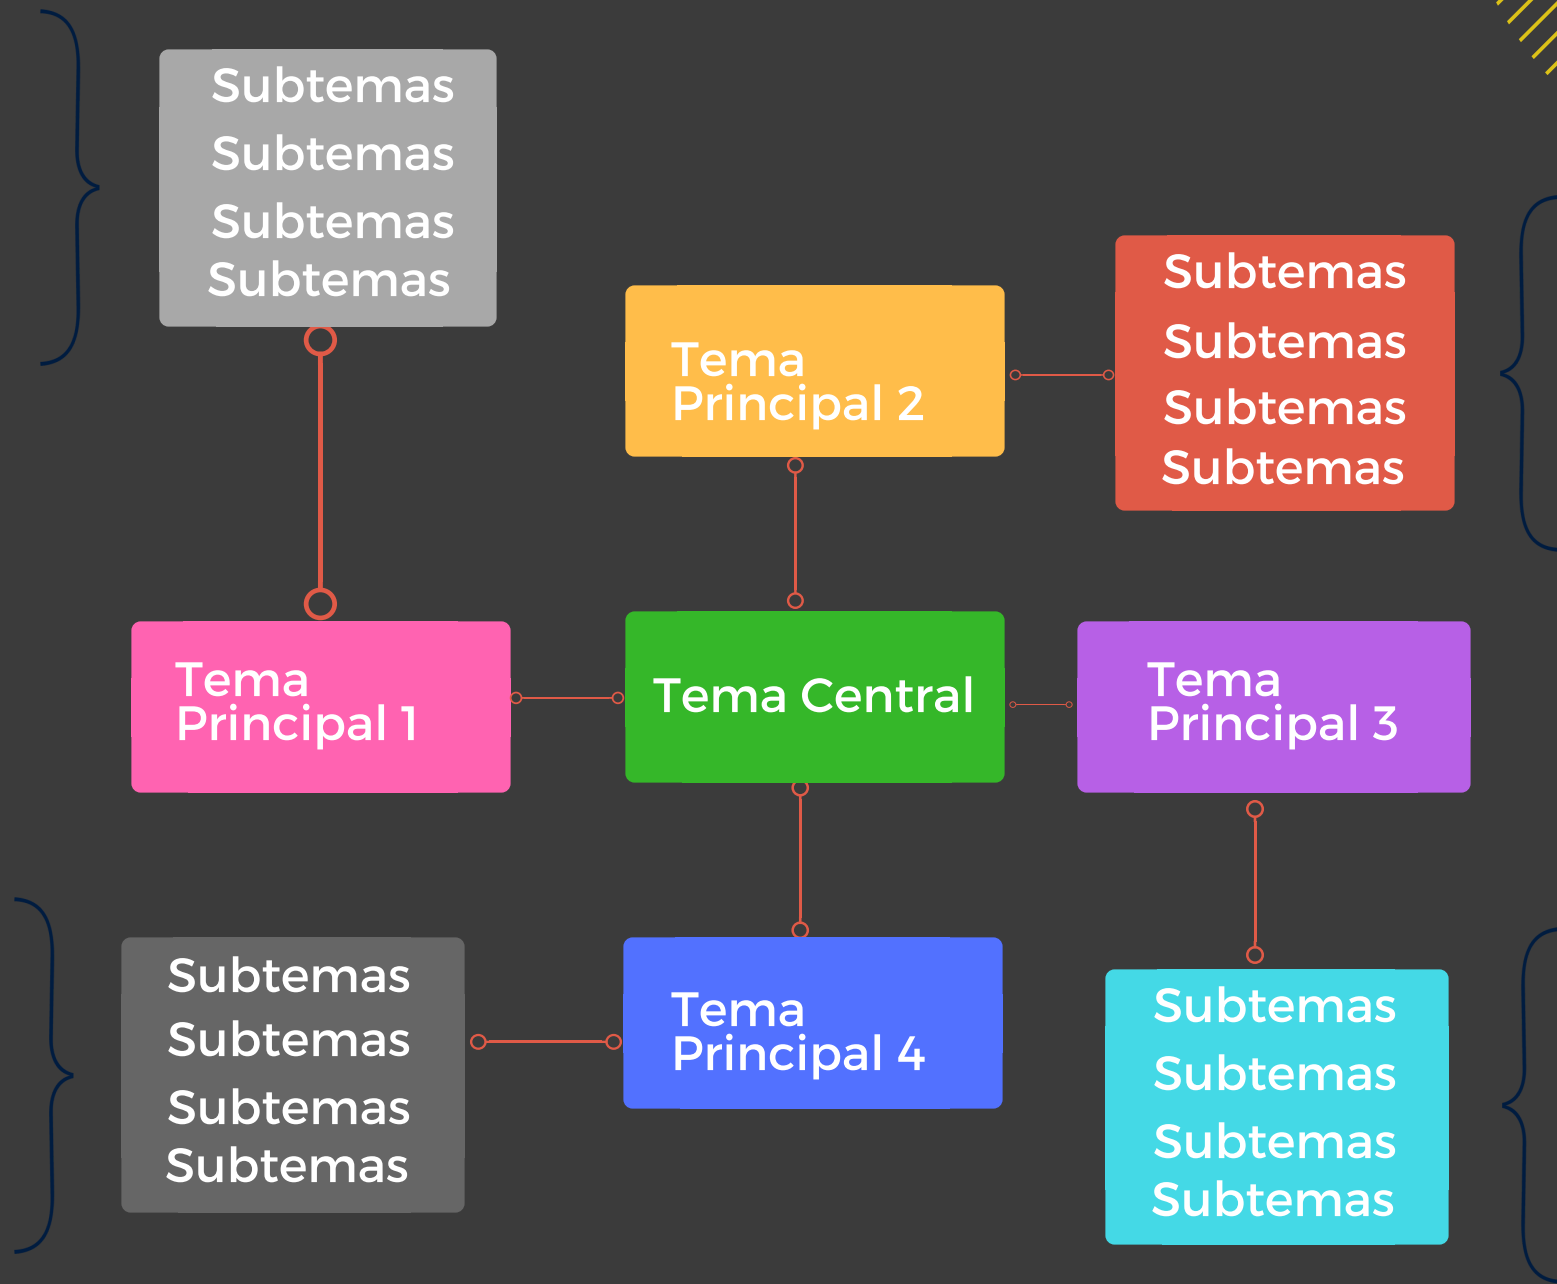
Subtemas
Subtemas
Subtemas
Subtemas

Tema Principal 2

Subtemas
Subtemas
Subtemas
Subtemas

Tema Principal 1

Tema Central

Tema Principal 3

Subtemas
Subtemas
Subtemas
Subtemas

Tema Principal 4

Subtemas
Subtemas
Subtemas
Subtemas